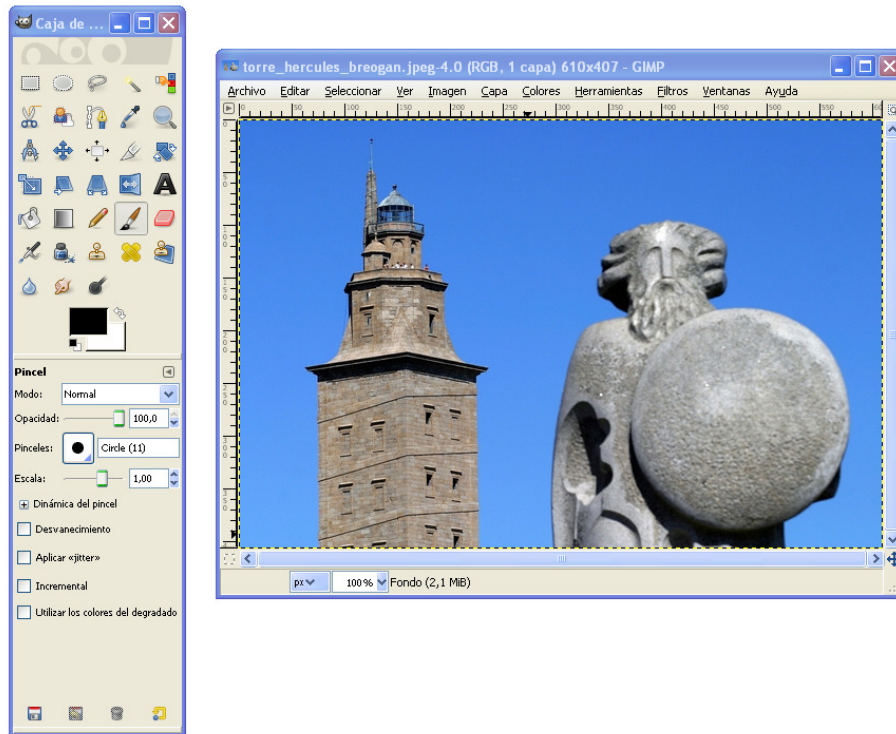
Caja de ...

Pincel
Modo: Normal
Opacidad: 100,0
Pinceles: Circle (11)
Escala: 1,00
Dinámica del pincel
Desvanecimiento
Aplicar «jitter»
Incremental
Utilizar los colores del degradado

torre_hercules_breogan.jpeg-4.0 (RGB, 1 capa) 610x407 - GIMP
Archivo Editar Seleccionar Ver Imagen Capa Colores Herramientas Filtros Ventanas Ayuda
px 100% Fondo (2,1 MiB)